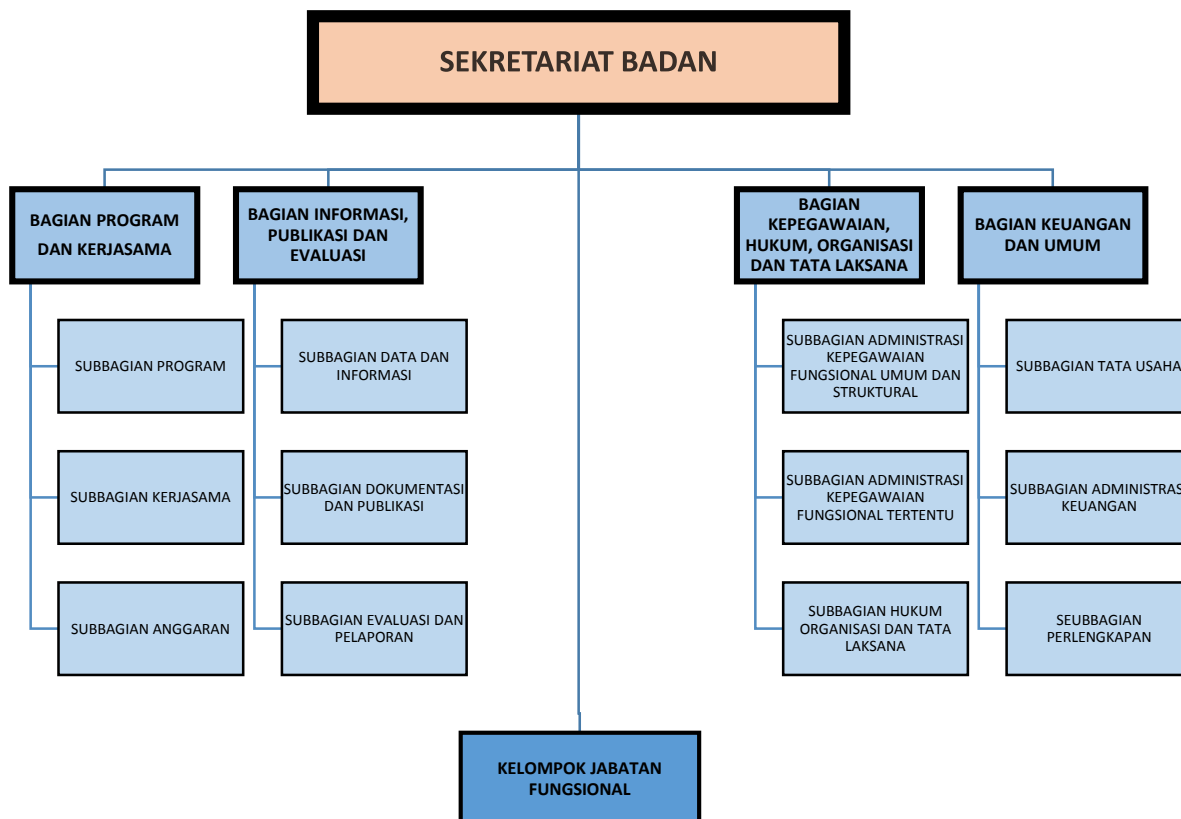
SEKRETARIAT BADAN

BAGIAN PROGRAM DAN KERJASAMA

SUBBAGIAN PROGRAM

SUBBAGIAN KERJASAMA

SUBBAGIAN ANGGARAN

BAGIAN INFORMASI, PUBLIKASI DAN EVALUASI

SUBBAGIAN DATA DAN INFORMASI

SUBBAGIAN DOKUMENTASI DAN PUBLIKASI

SUBBAGIAN EVALUASI DAN PELAPORAN

BAGIAN KEPEGAWAIAN, HUKUM, ORGANISASI DAN TATA LAKSANA

SUBBAGIAN ADMINISTRASI KEPEGAWAIAN FUNGSIONAL UMUM DAN STRUKTURAL

SUBBAGIAN ADMINISTRASI KEPEGAWAIAN FUNGSIONAL TERTENTU

SUBBAGIAN HUKUM ORGANISASI DAN TATA LAKSANA

BAGIAN KEUANGAN DAN UMUM

SUBBAGIAN TATA USAHA

SUBBAGIAN ADMINISTRAS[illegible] KEUANGAN

SEUBBAGIAN PERLENGKAPAN

KELOMPOK JABATAN FUNGSIONAL